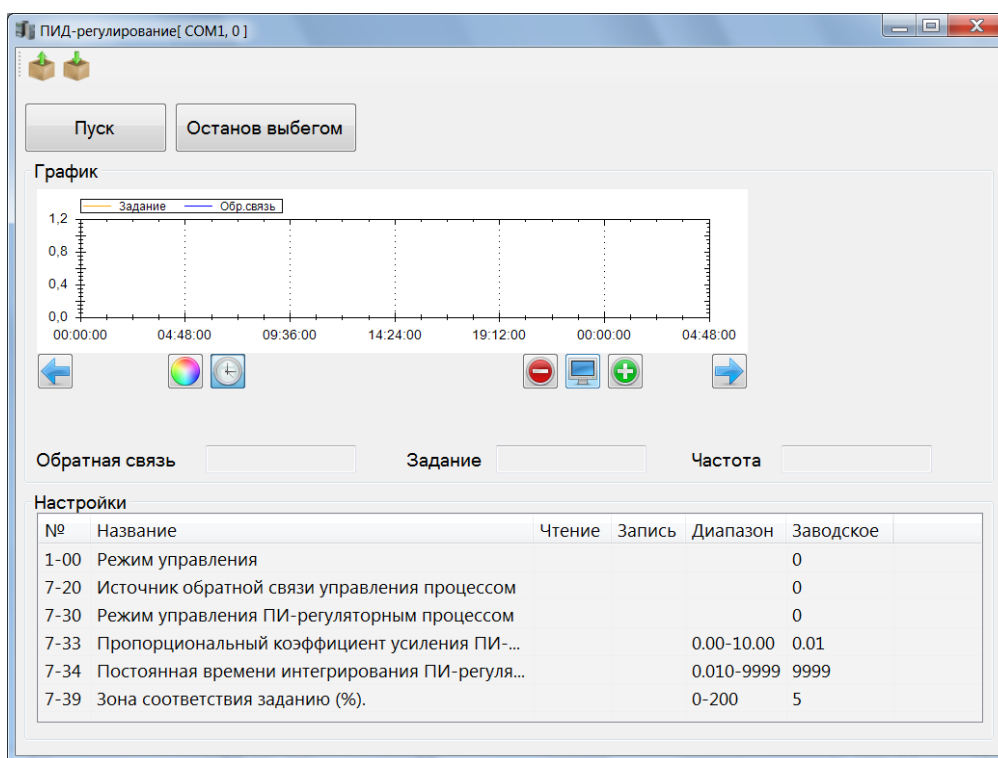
ПИД-регулирование[ COM1, 0 ]

Пуск

Останов выбегом

График

Задание Обр.связь

1,2
0,8
0,4
0,0

00:00:00 04:48:00 09:36:00 14:24:00 19:12:00 00:00:00 04:48:00

Обратная связь

Задание

Частота

Настройки

| № | Название | Чтение | Запись | Диапазон | Заводское |
|---|---|---|---|---|---|
| 1-00 | Режим управления | | | | 0 |
| 7-20 | Источник обратной связи управления процессом | | | | 0 |
| 7-30 | Режим управления ПИ-регуляторным процессом | | | | 0 |
| 7-33 | Пропорциональный коэффициент усиления ПИ-... | | | 0.00-10.00 | 0.01 |
| 7-34 | Постоянная времени интегрирования ПИ-регуля... | | | 0.010-9999 | 9999 |
| 7-39 | Зона соответствия заданию (%). | | | 0-200 | 5 |